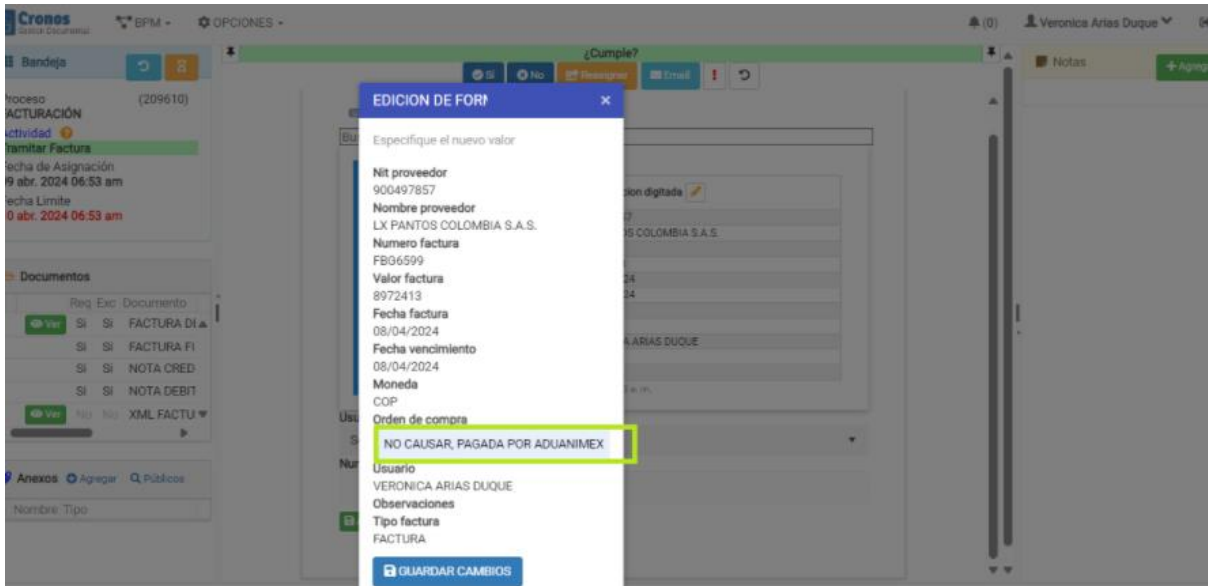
Cronos
Gestión Documental
BPM
OPCIONES
(0)
Veronica Arias Duque

Bandeja
Proceso (209610)
FACTURACIÓN
Actividad
Tramitar Factura
Fecha de Asignación
9 abr. 2024 06:53 am
Fecha Limite
0 abr. 2024 06:53 am

Documentos
| | Req | Exc | Documento |
|---|---|---|---|
| Ver | Si | Si | FACTURA DI |
| | Si | Si | FACTURA FI |
| | Si | Si | NOTA CRED |
| | Si | Si | NOTA DEBIT |
| Ver | No | No | XML FACTU |

Anexos Agregar Públicos
Nombre Tipo

¿Cumple?
Si No Reasignar Email

EDICION DE FORI ×
Especifique el nuevo valor
Nit proveedor
900497857
Nombre proveedor
LX PANTOS COLOMBIA S.A.S.
Numero factura
FBG6599
Valor factura
8972413
Fecha factura
08/04/2024
Fecha vencimiento
08/04/2024
Moneda
COP
Orden de compra
NO CAUSAR, PAGADA POR ADUANIMEX
Usuario
VERONICA ARIAS DUQUE
Observaciones
Tipo factura
FACTURA
GUARDAR CAMBIOS

ion digitada
S COLOMBIA S.A.S.
A ARIAS DUQUE

Notas
Agreg